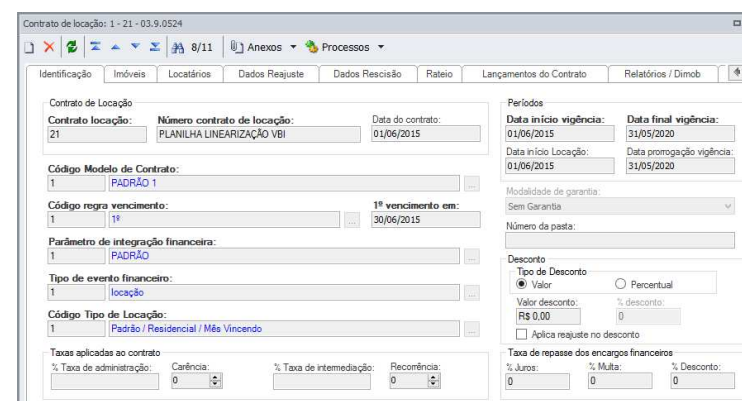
Contrato de locação: 1 - 21 - 03.9.0524

8/11 Anexos ▾ Processos ▾

Identificação | Imóveis | Locatários | Dados Reajuste | Dados Rescisão | Rateio | Lançamentos do Contrato | Relatórios / Dimob

Contrato de Locação

Contrato locação: 21

Número contrato de locação: PLANILHA LINEARIZAÇÃO VBI

Data do contrato: 01/06/2015

Código Modelo de Contrato: 1 PADRÃO 1

Código regra vencimento: 1 1º

1º vencimento em: 30/06/2015

Parâmetro de integração financeira: 1 PADRÃO

Tipo de evento financeiro: 1 locação

Código Tipo de Locação: 1 Padrão / Residencial / Mês Vincendo

Taxas aplicadas ao contrato

% Taxa de administração:

Carência: 0

% Taxa de intermediação:

Recorrência: 0

Períodos

Data início vigência: 01/06/2015

Data final vigência: 31/05/2020

Data início Locação: 01/06/2015

Data prorrogação vigência: 31/05/2020

Modalidade de garantia: Sem Garantia

Número da pasta:

Desconto

Tipo de Desconto

Valor

Percentual

Valor desconto: R$ 0,00

% desconto: 0

Aplica reajuste no desconto

Taxa de repasse dos encargos financeiros

% Juros: 0

% Multa: 0

% Desconto: 0